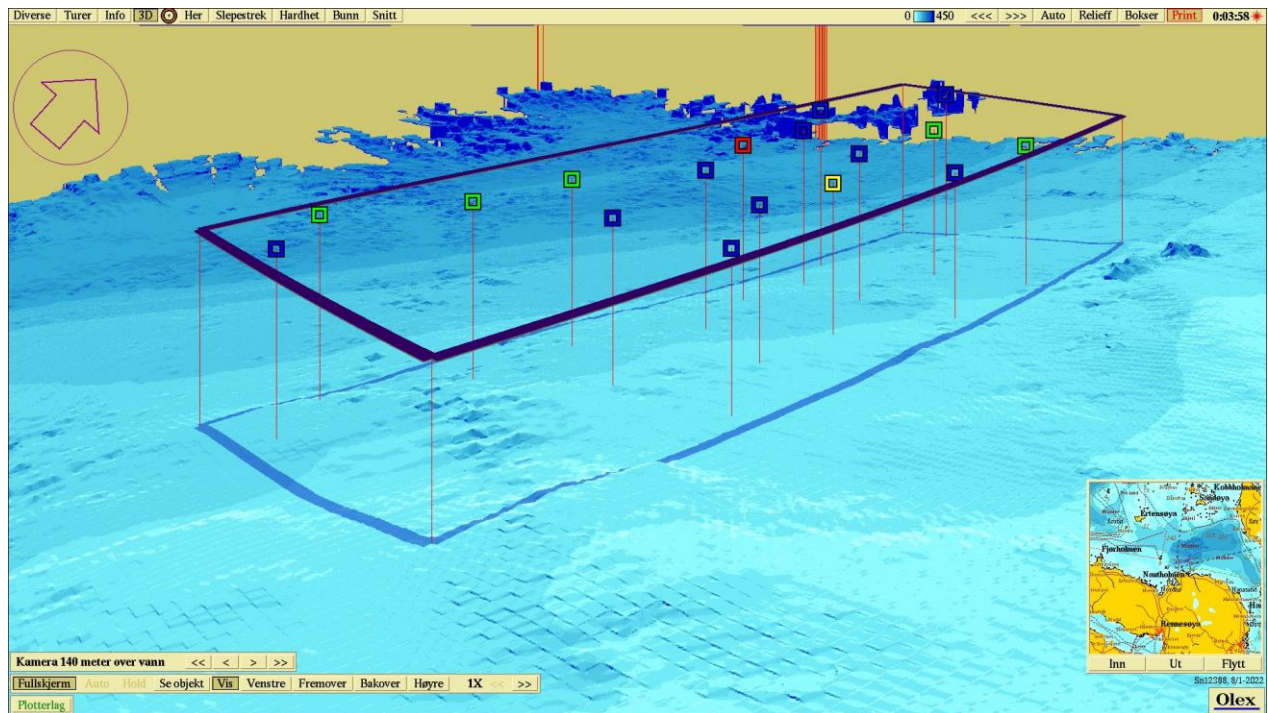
Diverse | Turer | Info | 3D | Her | Slepestrek | Hardhet | Bunn | Snitt

0 450 <<< >>> Auto Relieff Bokser Print 0:03:58

Kobbholmen
Søløya
Ertensøya
Fjøsholmen
Nautholmen
Rennesøya

Inn Ut Flytt

Kamera 140 meter over vann << < > >>

Fullskjerm Auto Hold Se objekt Vis Venstre Fremover Bakover Høyre 1X << >>

Plotterlag

Sn12388, 8/1-2022

Olex